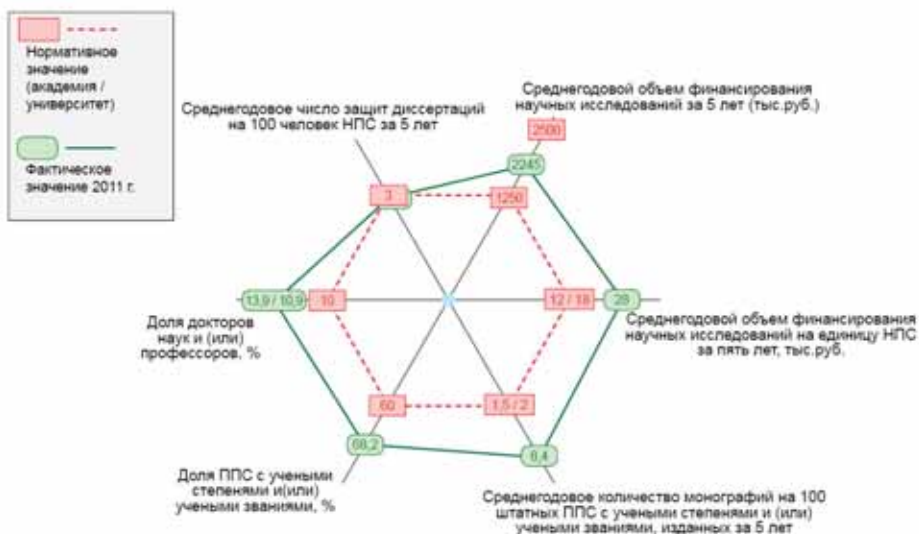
Нормативное значение (академия / университет)

Фактическое значение 2011 г.

Среднегодовое число защит диссертаций на 100 человек НПС за 5 лет

Среднегодовой объем финансирования научных исследований за 5 лет (тыс.руб.)

2500

2245

3

1250

13,9 / 10,9

10

12 / 18

28

Доля докторов наук и (или) профессоров, %

Среднегодовой объем финансирования научных исследований на единицу НПС за пять лет, тыс.руб.

60

1,5 / 2

68,2

6,4

Доля ППС с учеными степенями и(или) учеными званиями, %

Среднегодовое количество монографий на 100 штатных ППС с учеными степенями и (или) учеными званиями, изданных за 5 лет